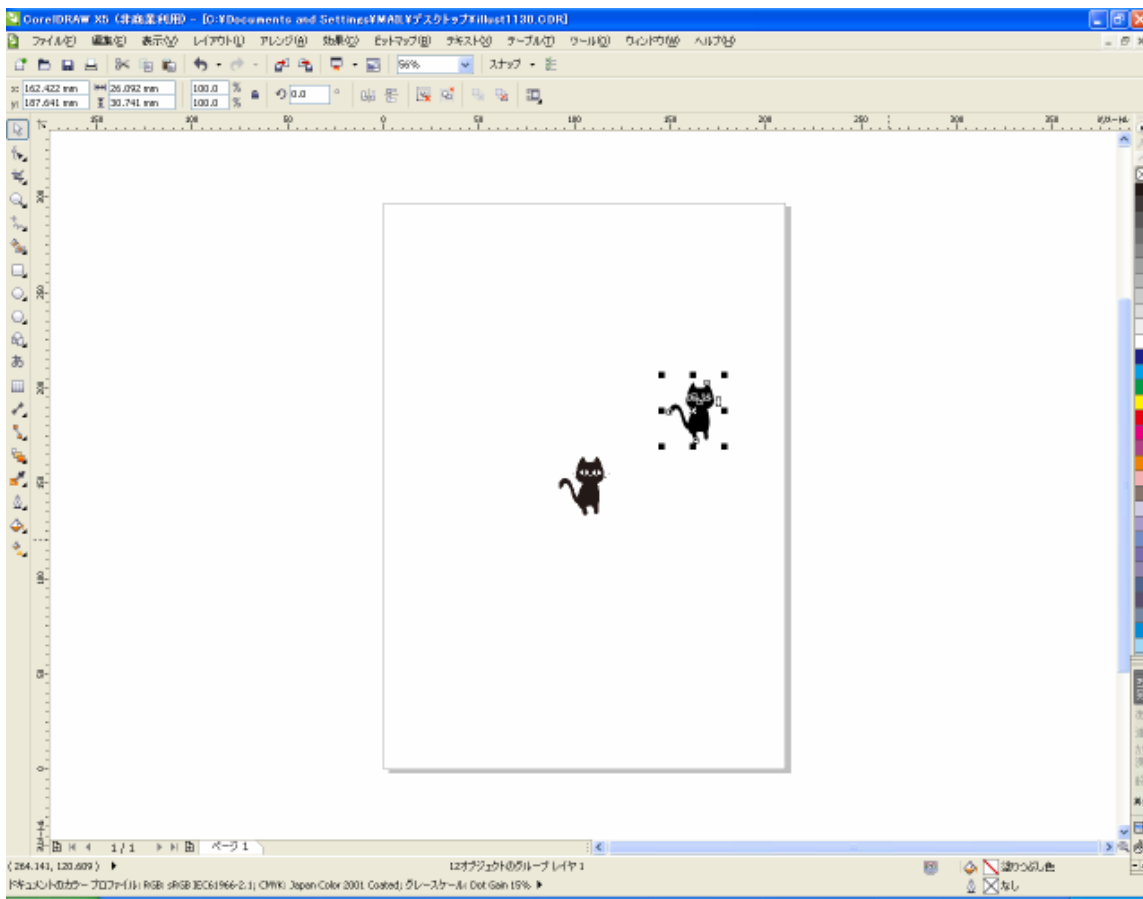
CorelDRAW X5 (非商業利用) - [C:¥Documents and Settings¥MAI¥デスクトップ¥illust1130.CDR]

ファイル(F) 編集(E) 表示(V) レイアウト(L) アレンジ(A) 効果(C) ビットマップ(B) テキスト(X) テーブル(T) ツール(O) ウィンドウ(W) ヘルプ(H)

56% スナップ

x: 162.422 mm
y: 187.641 mm
26.092 mm
30.741 mm
100.0 %
100.0 %
0.0 °

150 100 50 0 50 100 150 200 250 300 350 ミリメートル

1 / 1 ページ 1

( 264.141, 120.609 )
12オブジェクトのグループ レイヤ 1
塗りつぶし色
なし

ドキュメントのカラー プロファイル: RGB: sRGB IEC61966-2.1; CMYK: Japan Color 2001 Coated; グレースケール: Dot Gain 15%